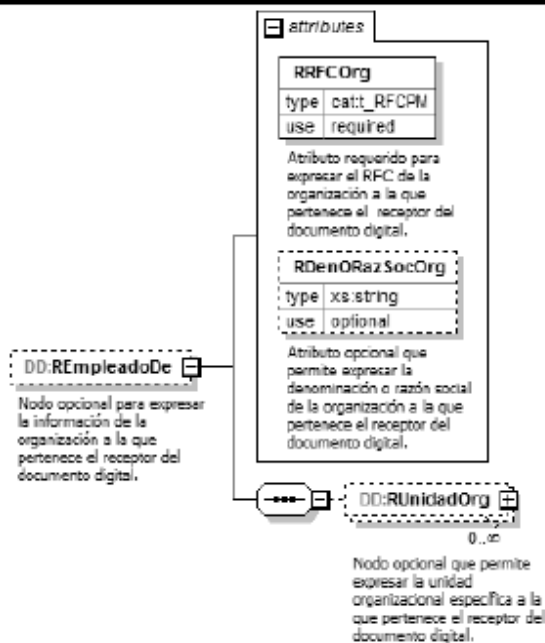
attributes

RRFCOrg

| type | cat:t_RFCPM |
|---|---|
| use | required |

Atributo requerido para expresar el RFC de la organización a la que pertenece el receptor del documento digital.

RDenORazSocOrg

| type | xs:string |
|---|---|
| use | optional |

Atributo opcional que permite expresar la denominación o razón social de la organización a la que pertenece el receptor del documento digital.

DD:REmpleadoDe

Nodo opcional para expresar la información de la organización a la que pertenece el receptor del documento digital.

DD:RUnidadOrg

0..∞

Nodo opcional que permite expresar la unidad organizacional específica a la que pertenece el receptor del documento digital.